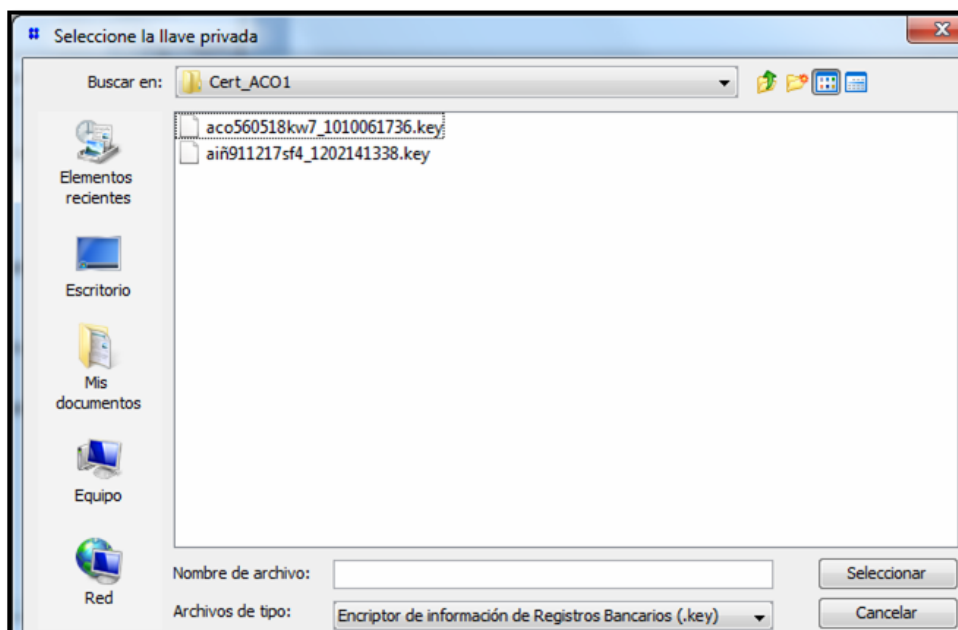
Seleccione la llave privada

Buscar en: Cert_ACO1

aco560518kw7_1010061736.key
aiñ911217sf4_1202141338.key

Elementos recientes

Escritorio

Mis documentos

Equipo

Red

Nombre de archivo:

Archivos de tipo: Encriptor de información de Registros Bancarios (.key)

Seleccionar

Cancelar